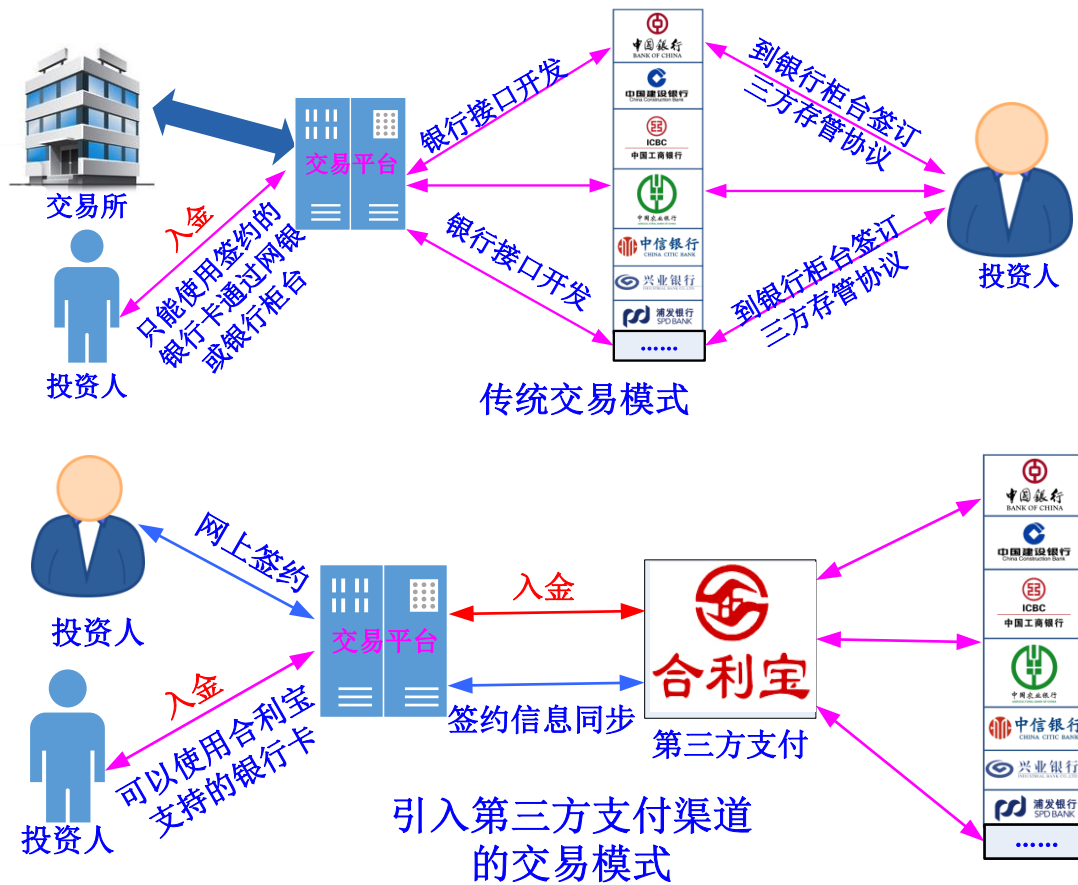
交易所

交易平台

银行接口开发

银行接口开发

中国银行 BANK OF CHINA

中国建设银行 China Construction Bank

ICBC 中国工商银行

中国农业银行

中信银行 CHINA CITIC BANK

兴业银行

浦发银行 SPD BANK

……

到银行柜台签订三方存管协议

到银行柜台签订三方存管协议

投资人

入金

只能使用签约的银行卡通过网银或银行柜台

投资人

传统交易模式

投资人

网上签约

交易平台

入金

签约信息同步

合利宝

第三方支付

中国银行 BANK OF CHINA

中国建设银行 China Construction Bank

ICBC 中国工商银行

中国农业银行

中信银行 CHINA CITIC BANK

兴业银行

浦发银行 SPD BANK

……

入金

可以使用合利宝支持的银行卡

投资人

引入第三方支付渠道的交易模式